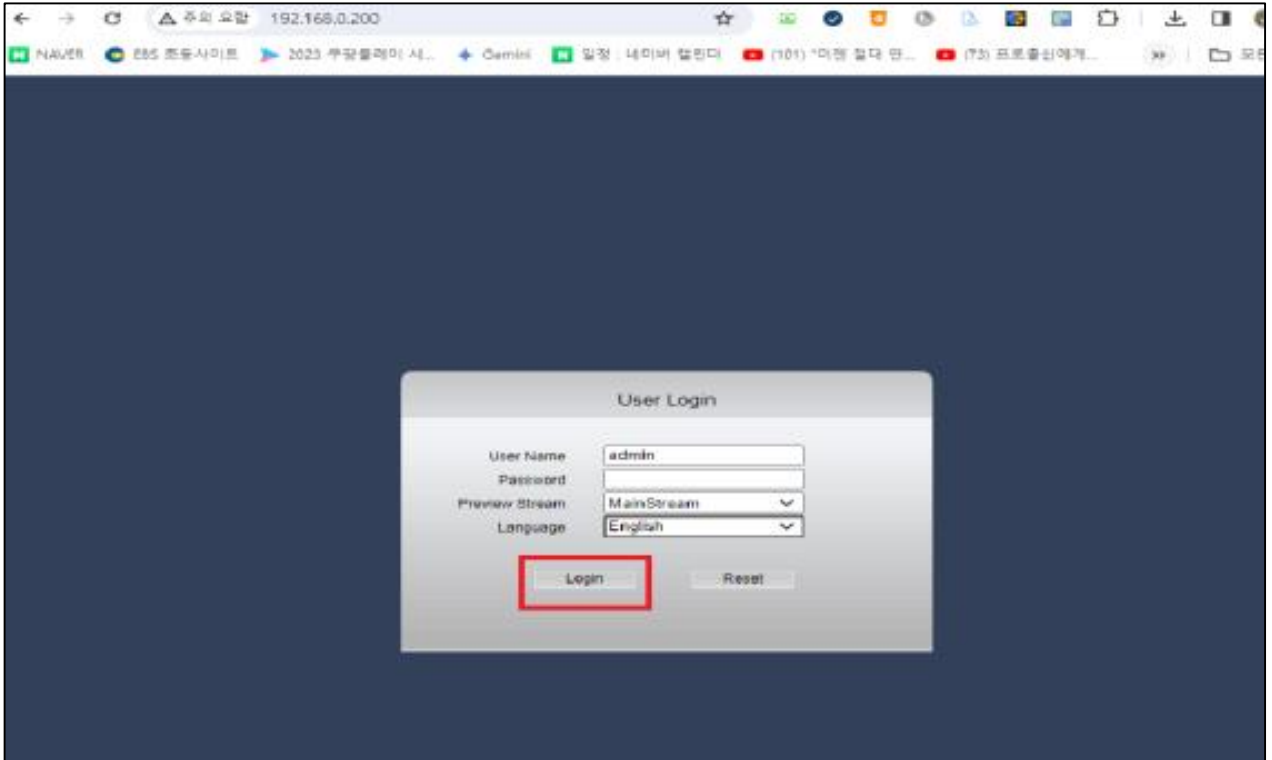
주의 요함 192.168.0.200

NAVER EBS 초등사이트 2023 쿠팡플레이 시... Gemini 일정 : 네이버 캘린더 (101) "미쳤 절대 만... (73) 프로출신에게... 모든

User Login

User Name admin
Password
Preview Stream MainStream
Language English

Login Reset